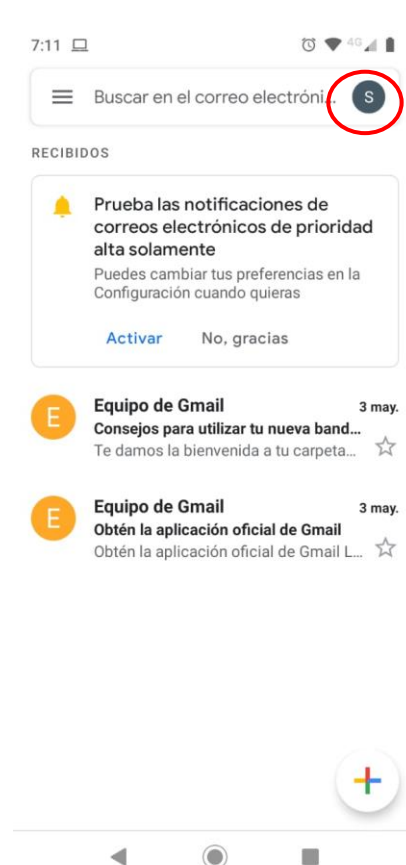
7:11

4G

Buscar en el correo electróni...

S

RECIBIDOS

Prueba las notificaciones de correos electrónicos de prioridad alta solamente

Puedes cambiar tus preferencias en la Configuración cuando quieras

Activar

No, gracias

E

Equipo de Gmail

3 may.

Consejos para utilizar tu nueva band...

Te damos la bienvenida a tu carpeta...

E

Equipo de Gmail

3 may.

Obtén la aplicación oficial de Gmail

Obtén la aplicación oficial de Gmail L...